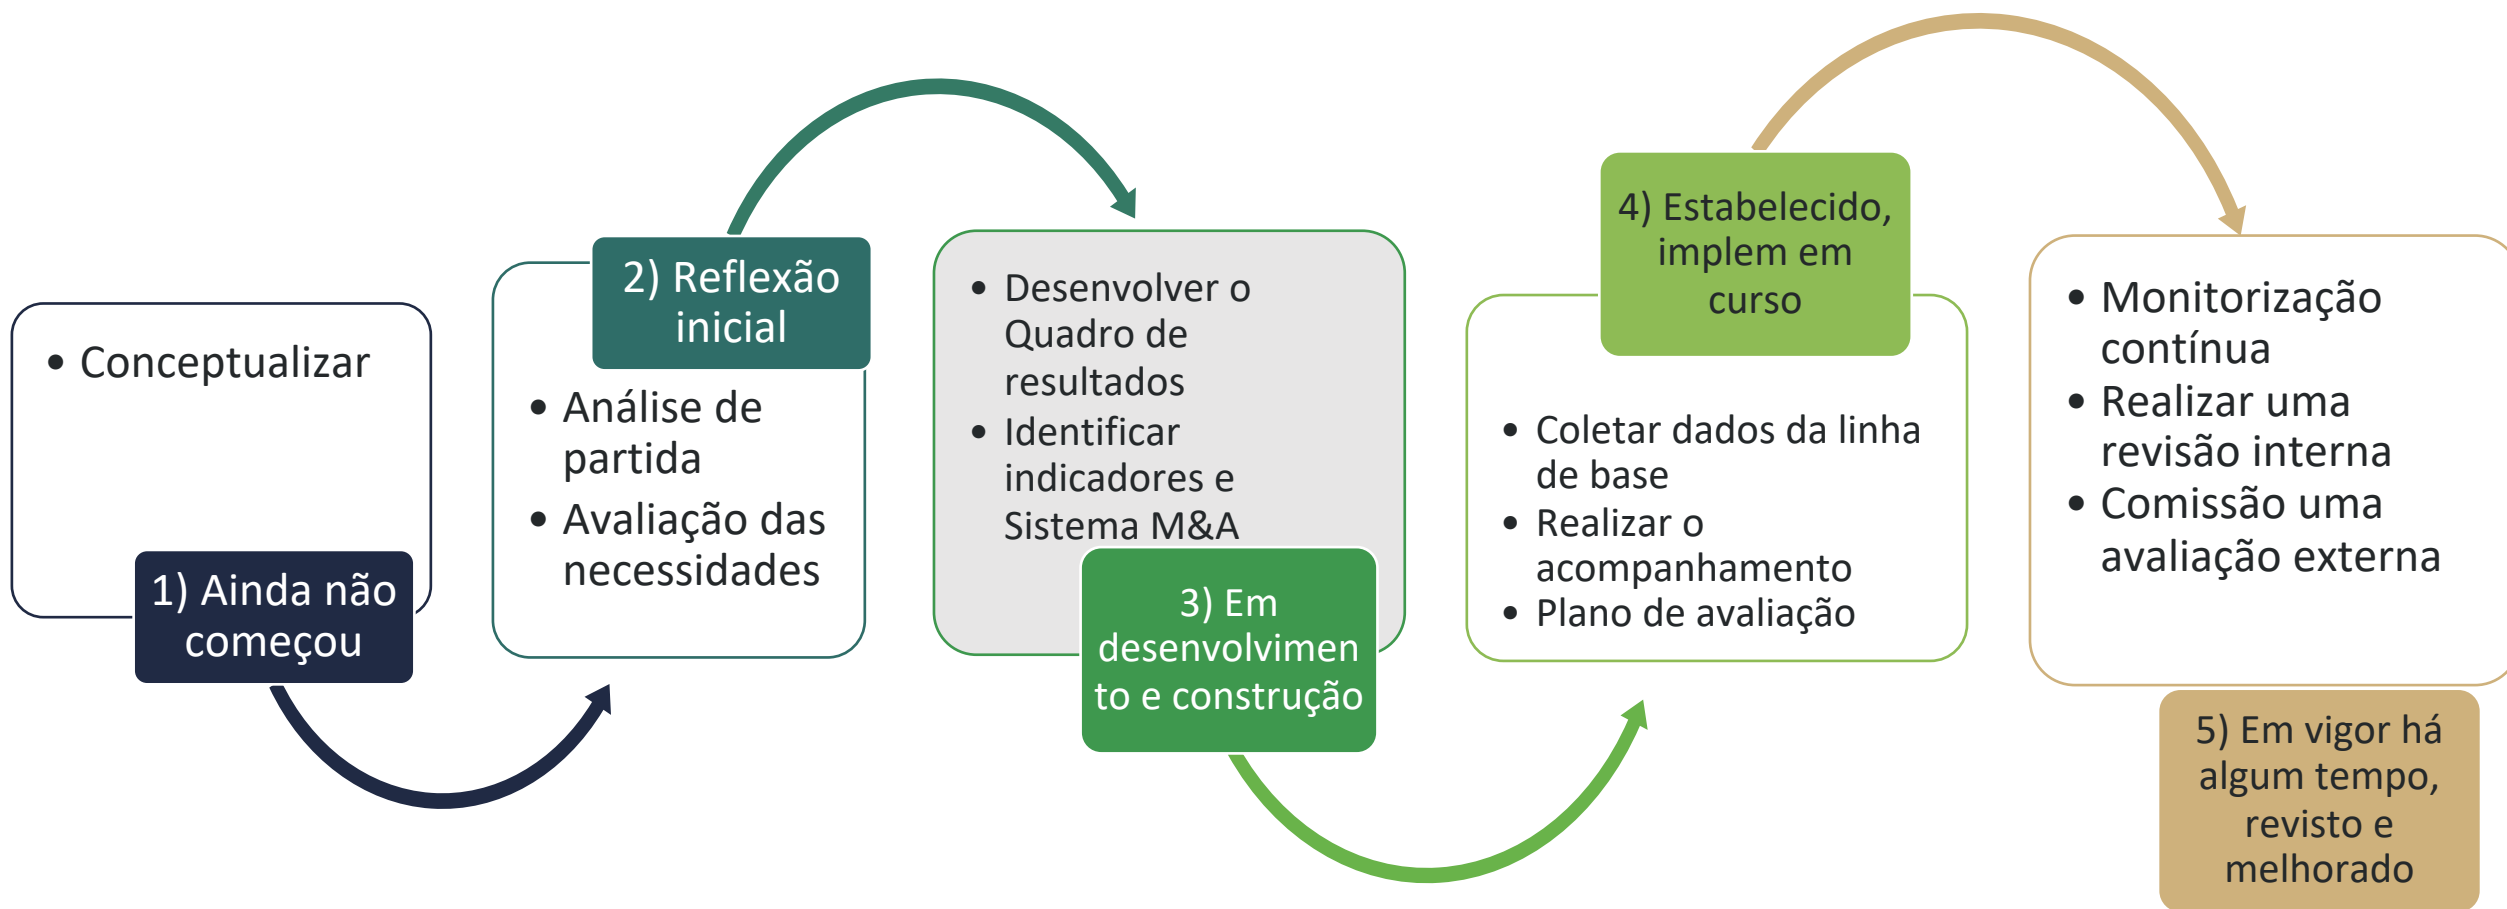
• Conceptualizar

1) Ainda não começou

2) Reflexão inicial

• Análise de partida
• Avaliação das necessidades

• Desenvolver o Quadro de resultados
• Identificar indicadores e Sistema M&A

3) Em desenvolvimento e construção

4) Estabelecido, implem em curso

• Coletar dados da linha de base
• Realizar o acompanhamento
• Plano de avaliação

• Monitorização contínua
• Realizar uma revisão interna
• Comissão uma avaliação externa

5) Em vigor há algum tempo, revisto e melhorado